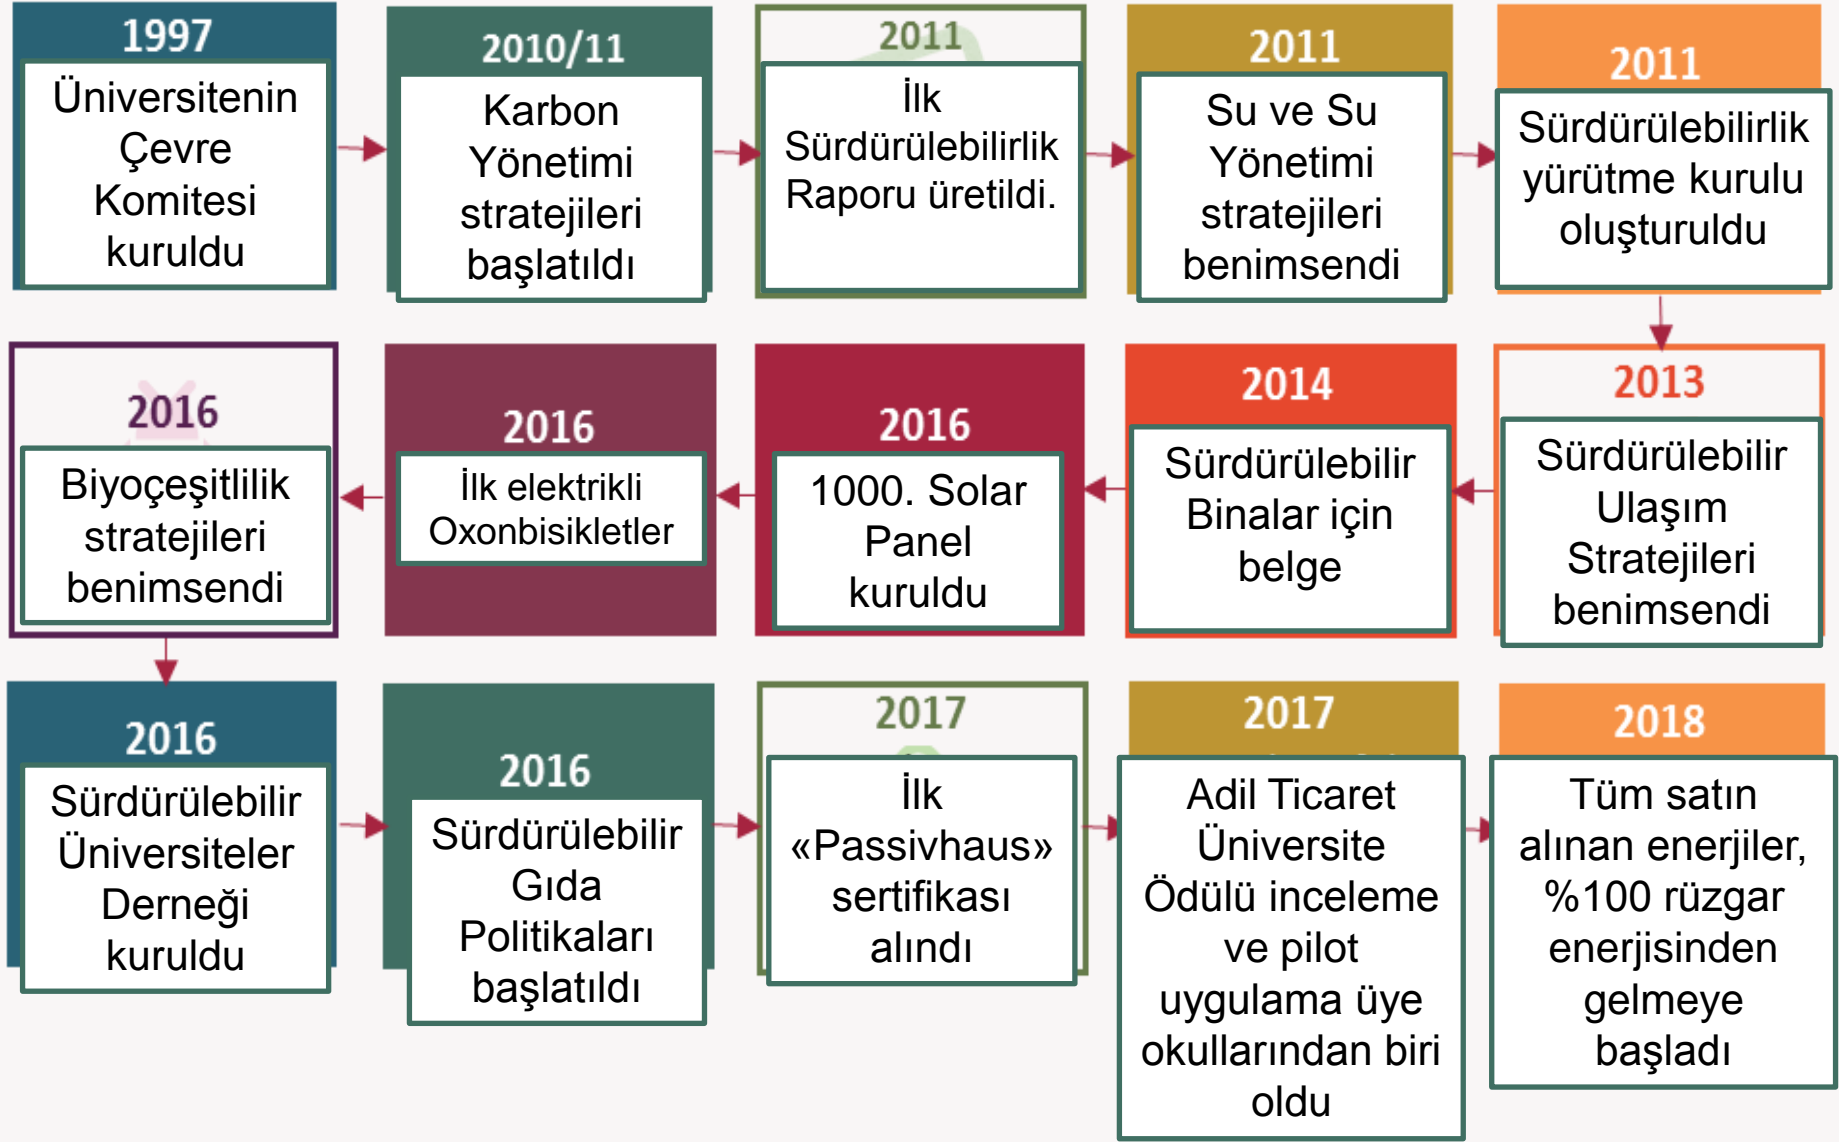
1997
Üniversitenin Çevre Komitesi kuruldu

2010/11
Karbon Yönetimi stratejileri başlatıldı

2011
İlk Sürdürülebilirlik Raporu üretildi.

2011
Su ve Su Yönetimi stratejileri benimsendi

2011
Sürdürülebilirlik yürütme kurulu oluşturuldu

2013
Sürdürülebilir Ulaşım Stratejileri benimsendi

2014
Sürdürülebilir Binalar için belge

2016
1000. Solar Panel kuruldu

2016
İlk elektrikli Oxonbisikletler

2016
Biyoçeşitlilik stratejileri benimsendi

2016
Sürdürülebilir Üniversiteler Derneği kuruldu

2016
Sürdürülebilir Gıda Politikaları başlatıldı

2017
İlk «Passivhaus» sertifikası alındı

2017
Adil Ticaret Üniversite Ödülü inceleme ve pilot uygulama üye okullarından biri oldu

2018
Tüm satın alınan enerjiler, %100 rüzgar enerjisinden gelmeye başladı